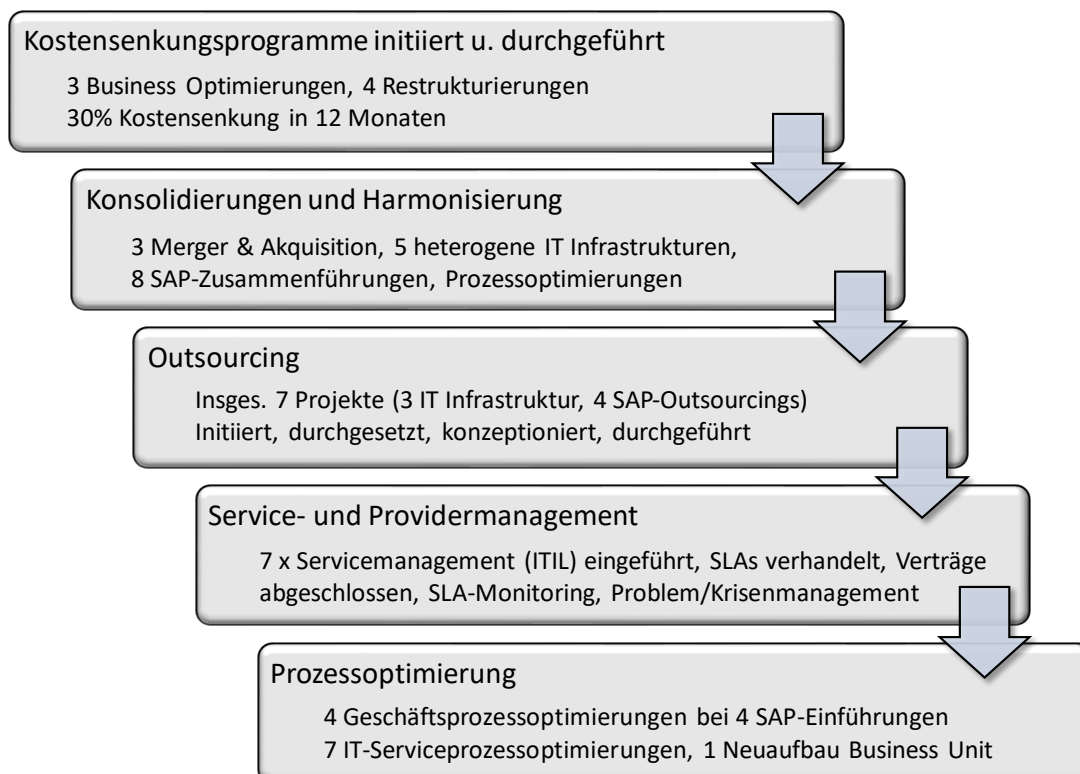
Kostensenkungsprogramme initiiert u. durchgeführt

3 Business Optimierungen, 4 Restrukturierungen
30% Kostensenkung in 12 Monaten

Konsolidierungen und Harmonisierung

3 Merger & Akquisition, 5 heterogene IT Infrastrukturen,
8 SAP-Zusammenführungen, Prozessoptimierungen

Outsourcing

Insges. 7 Projekte (3 IT Infrastruktur, 4 SAP-Outsourcings)
Initiiert, durchgesetzt, konzeptioniert, durchgeführt

Service- und Providermanagement

7 x Servicemanagement (ITIL) eingeführt, SLAs verhandelt, Verträge abgeschlossen, SLA-Monitoring, Problem/Krisenmanagement

Prozessoptimierung

4 Geschäftsprozessoptimierungen bei 4 SAP-Einführungen
7 IT-Serviceprozessoptimierungen, 1 Neuaufbau Business Unit